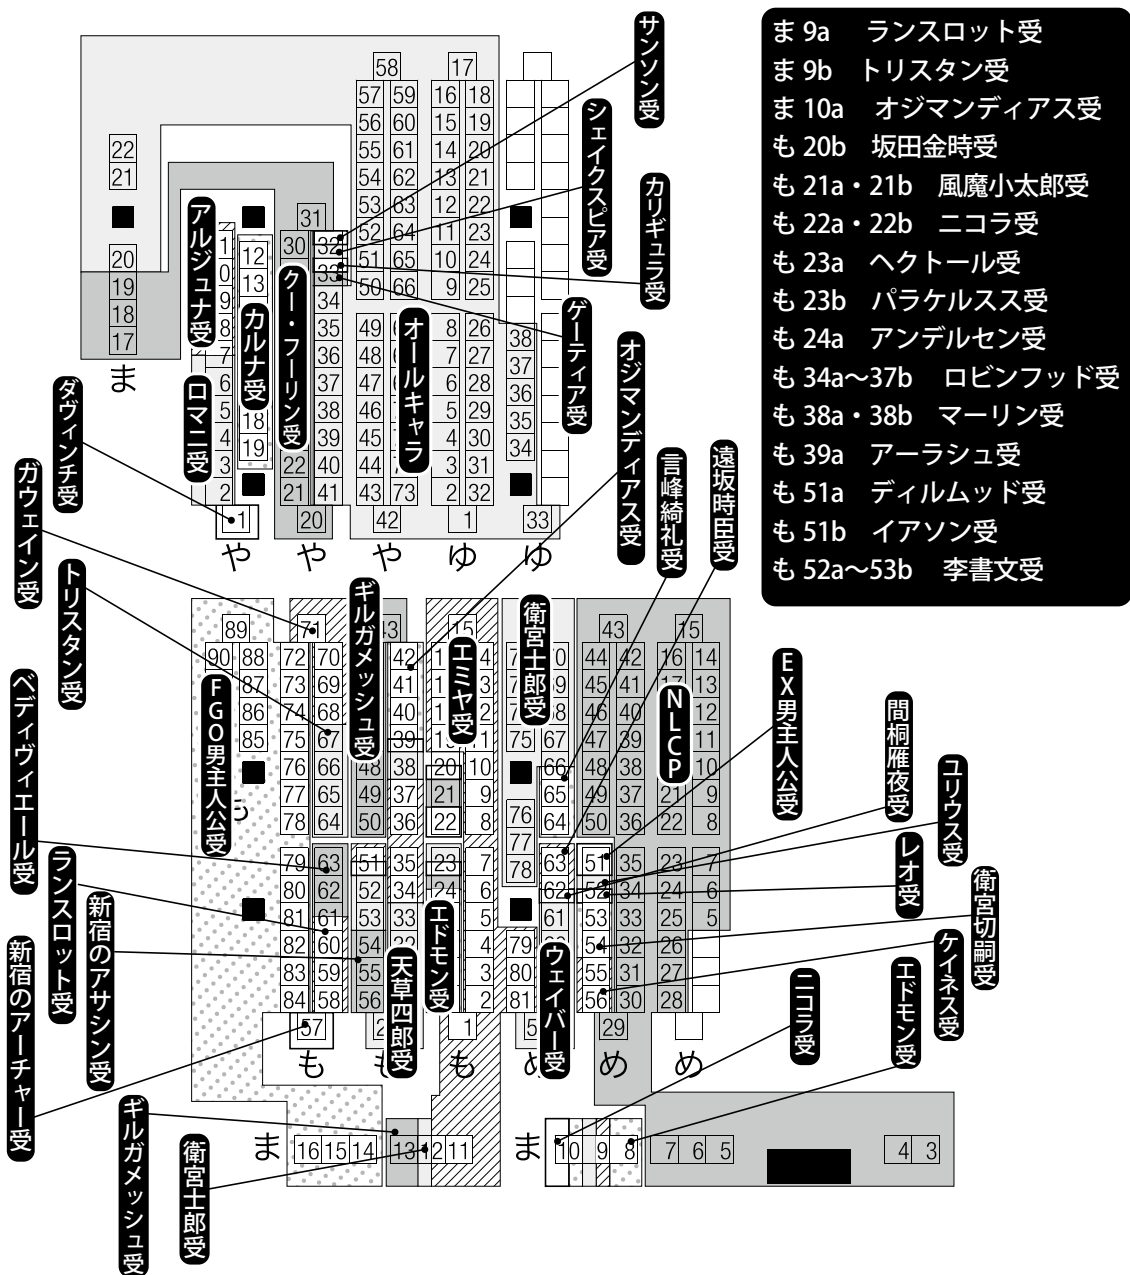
ま 9a　ランスロット受
ま 9b　トリスタン受
ま 10a　オジマンディアス受
も 20b　坂田金時受
も 21a・21b　風魔小太郎受
も 22a・22b　ニコラ受
も 23a　ヘクトール受
も 23b　パラケルスス受
も 24a　アンデルセン受
も 34a〜37b　ロビンフッド受
も 38a・38b　マーリン受
も 39a　アーラシュ受
も 51a　ディルムッド受
も 51b　イアソン受
も 52a〜53b　李書文受

サンソン受
シェイクスピア受
カリギュラ受
ゲーティア受
オジマンディアス受
言峰綺礼受
遠坂時臣受
アルジュナ受
カルナ受
クー・フーリン受
オールキャラ
ロマニ受
ダヴィンチ受
ガウェイン受
トリスタン受
ギルガメッシュ受
エミヤ受
衛宮士郎受
NLCP
EX男主人公受
間桐雁夜受
ユリウス受
レオ受
衛宮切嗣受
ケイネス受
エドモン受
ニコラ受
FGO男主人公受
ベディヴィエール受
ランスロット受
新宿のアサシン受
新宿のアーチャー受
エドモン受
天草四郎受
ウェイバー受
ギルガメッシュ受
衛宮士郎受

ま
や　や　や　ゆ　ゆ
も　も　も　め　め　め
ま　ま

58 17 57 59 16 18 56 60 15 19 55 61 14 20 54 62 13 21 53 63 12 22 52 64 11 23 51 65 10 24 50 66 9 25 49 8 26 48 7 27 47 6 28 46 5 29 45 4 30 44 3 31 43 73 2 32 42 1 33
22 21 20 19 18 17
31 30 32 33 34 35 36 37 38 39 40 41 22 21 20
12 13 18 19 1
38 37 36 35 34
89 90 88 87 86 85 71 72 70 73 69 74 68 75 67 76 66 77 65 78 64 79 63 80 62 81 61 82 60 83 59 84 58 57
43 42 41 40 39 48 38 49 37 50 36 51 35 52 34 53 33 54 55 56
15 20 10 21 9 22 8 23 7 6 5 4 3 2 1
75 67 66 65 76 64 77 78 63 62 61 79 80 81
43 15 44 42 16 14 45 41 13 46 40 12 47 39 11 48 38 10 49 37 21 9 50 36 22 8 51 35 23 7 52 34 24 6 53 33 25 5 54 32 26 55 31 27 56 30 28 29
16 15 14 13 12 11 10 9 8 7 6 5 4 3